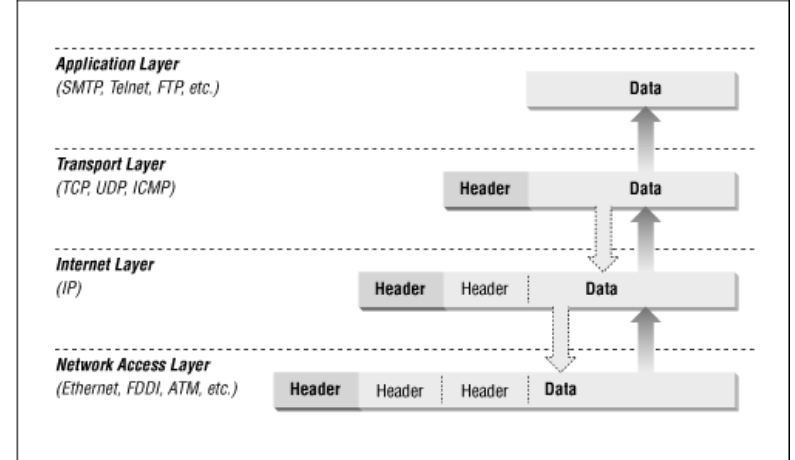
Application Layer
(SMTP, Telnet, FTP, etc.)

Data

Transport Layer
(TCP, UDP, ICMP)

Header | Data

Internet Layer
(IP)

Header | Header | Data

Network Access Layer
(Ethernet, FDDI, ATM, etc.)

Header | Header | Header | Data